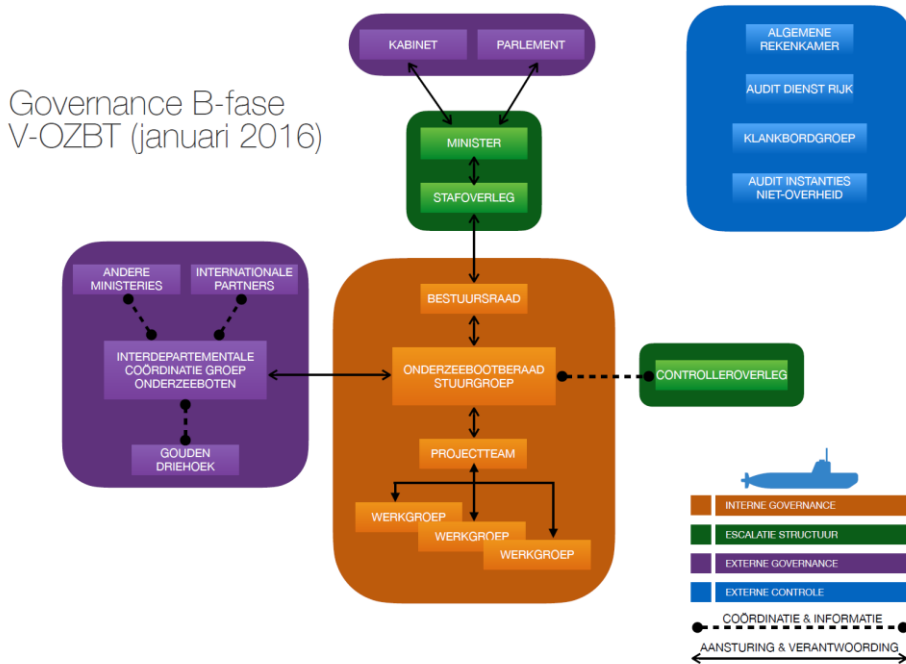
Governance B-fase
V-OZBT (januari 2016)

KABINET
PARLEMENT

MINISTER
STAFOVERLEG

ALGEMENE REKENKAMER
AUDIT DIENST RIJK
KLANKBORDGROEP
AUDIT INSTANTIES NIET-OVERHEID

ANDERE MINISTERIES
INTERNATIONALE PARTNERS
INTERDEPARTEMENTALE COÖRDINATIE GROEP ONDERZEEBOTEN
GOUDEN DRIEHOEK

BESTUURSRAAD
ONDERZEEBOOTBERAAD STUURGROEP
PROJECTTEAM
WERKGROEP
WERKGROEP
WERKGROEP

CONTROLLEROVERLEG

INTERNE GOVERNANCE
ESCALATIE STRUCTUUR
EXTERNE GOVERNANCE
EXTERNE CONTROLE
COÖRDINATIE & INFORMATIE
AANSTURING & VERANTWOORDING